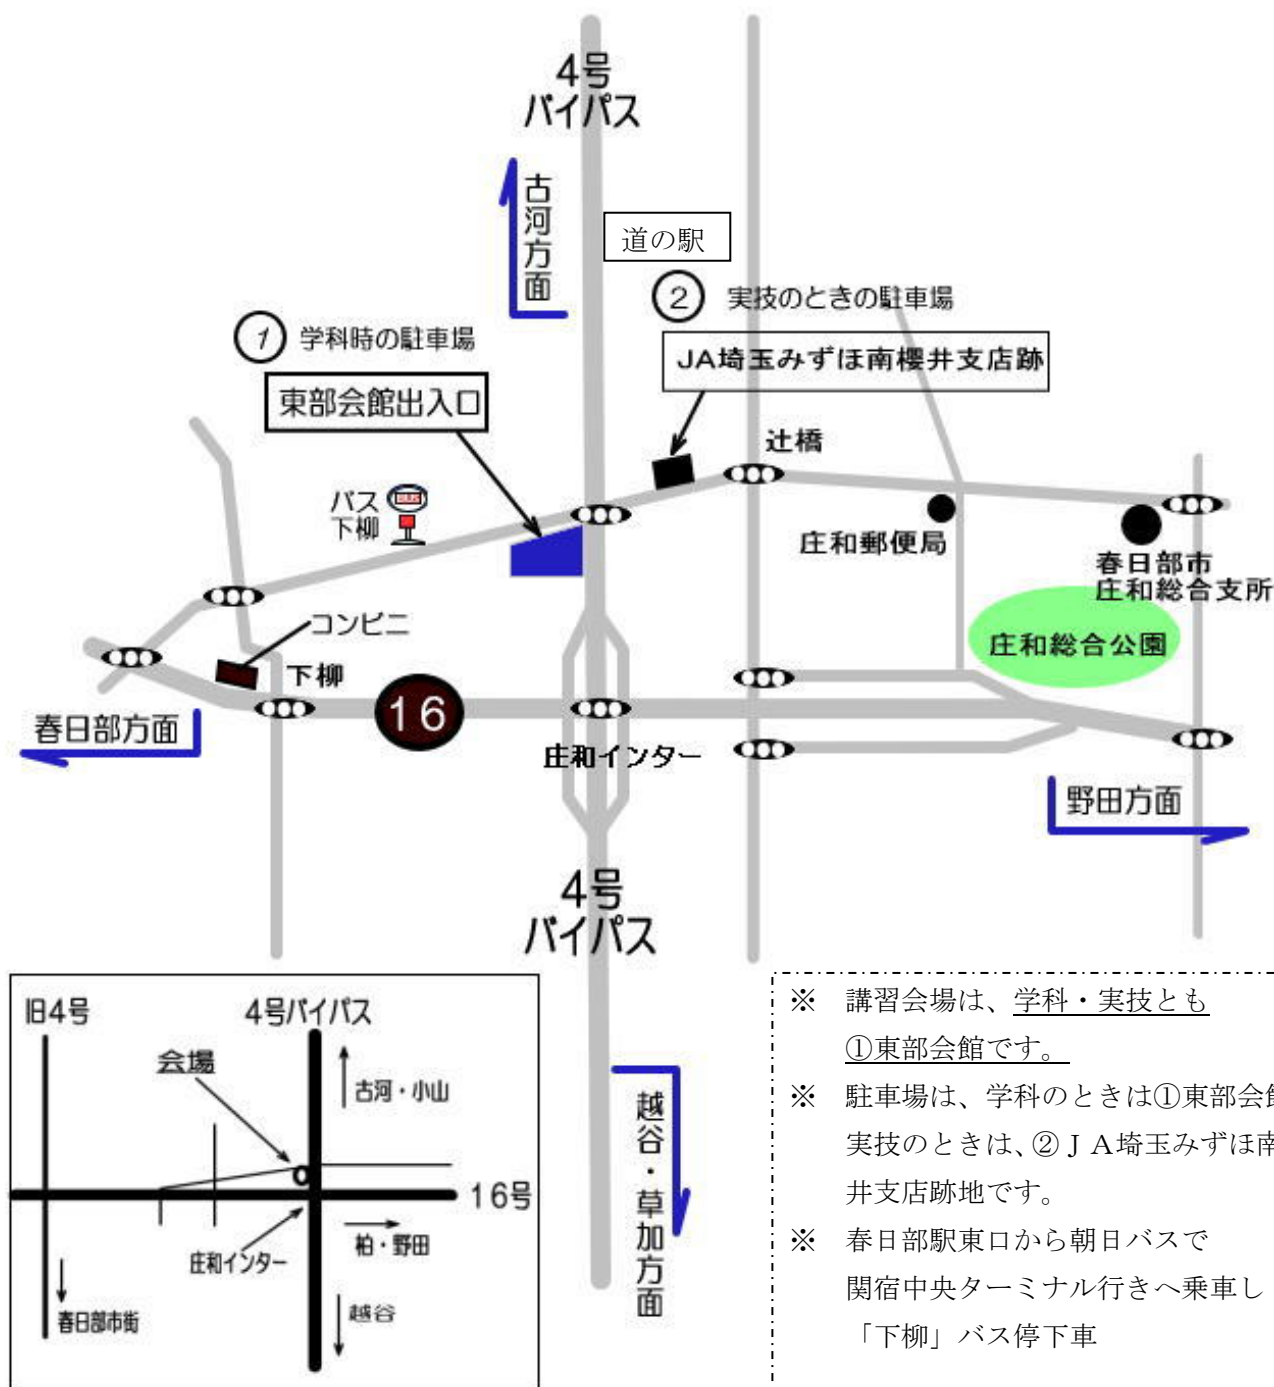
4号
バイパス

古河方面

道の駅

② 実技のときの駐車場

① 学科時の駐車場

JA埼玉みずほ南桜井支店跡

東部会館出入口

辻橋

バス
下柳

庄和郵便局

春日部市
庄和総合支所

コンビニ

庄和総合公園

下柳

16

春日部方面

庄和インター

野田方面

4号
バイパス

旧4号

4号バイパス

会場

古河・小山

16号

庄和インター

柏・野田

春日部市街

越谷

越谷・草加方面

※ 講習会場は、学科・実技とも①東部会館です。

※ 駐車場は、学科のときは①東部会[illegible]
実技のときは、②JA埼玉みずほ南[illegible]
井支店跡地です。

※ 春日部駅東口から朝日バスで
関宿中央ターミナル行きへ乗車し
「下柳」バス停下車